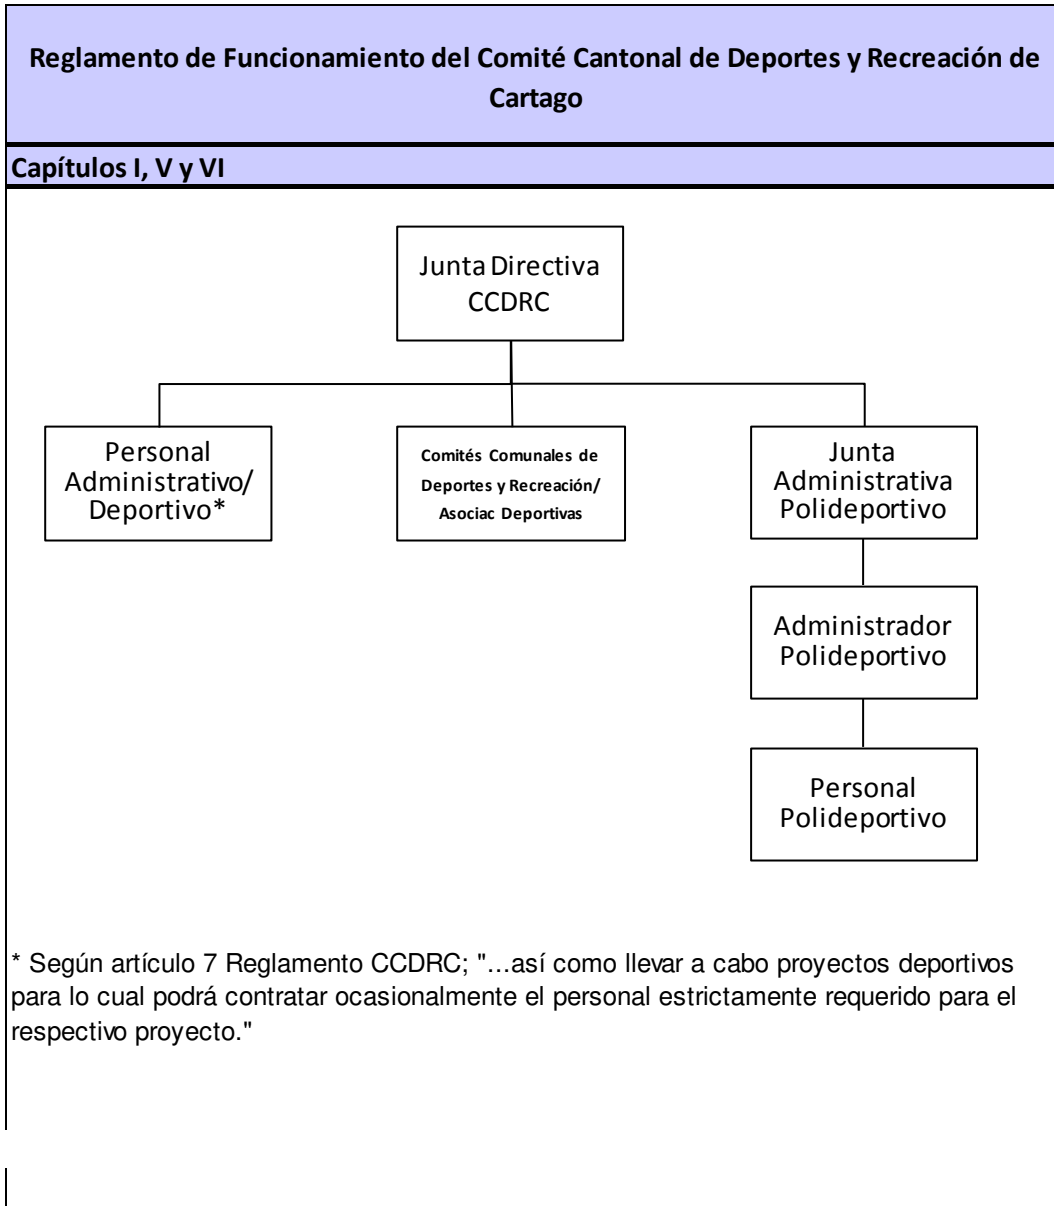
Reglamento de Funcionamiento del Comité Cantonal de Deportes y Recreación de Cartago

Capítulos I, V y VI

Junta Directiva CCDRC

Personal Administrativo/ Deportivo*

Comités Comunales de Deportes y Recreación/ Asociac Deportivas

Junta Administrativa Polideportivo

Administrador Polideportivo

Personal Polideportivo

* Según artículo 7 Reglamento CCDRC; "...así como llevar a cabo proyectos deportivos para lo cual podrá contratar ocasionalmente el personal estrictamente requerido para el respectivo proyecto."